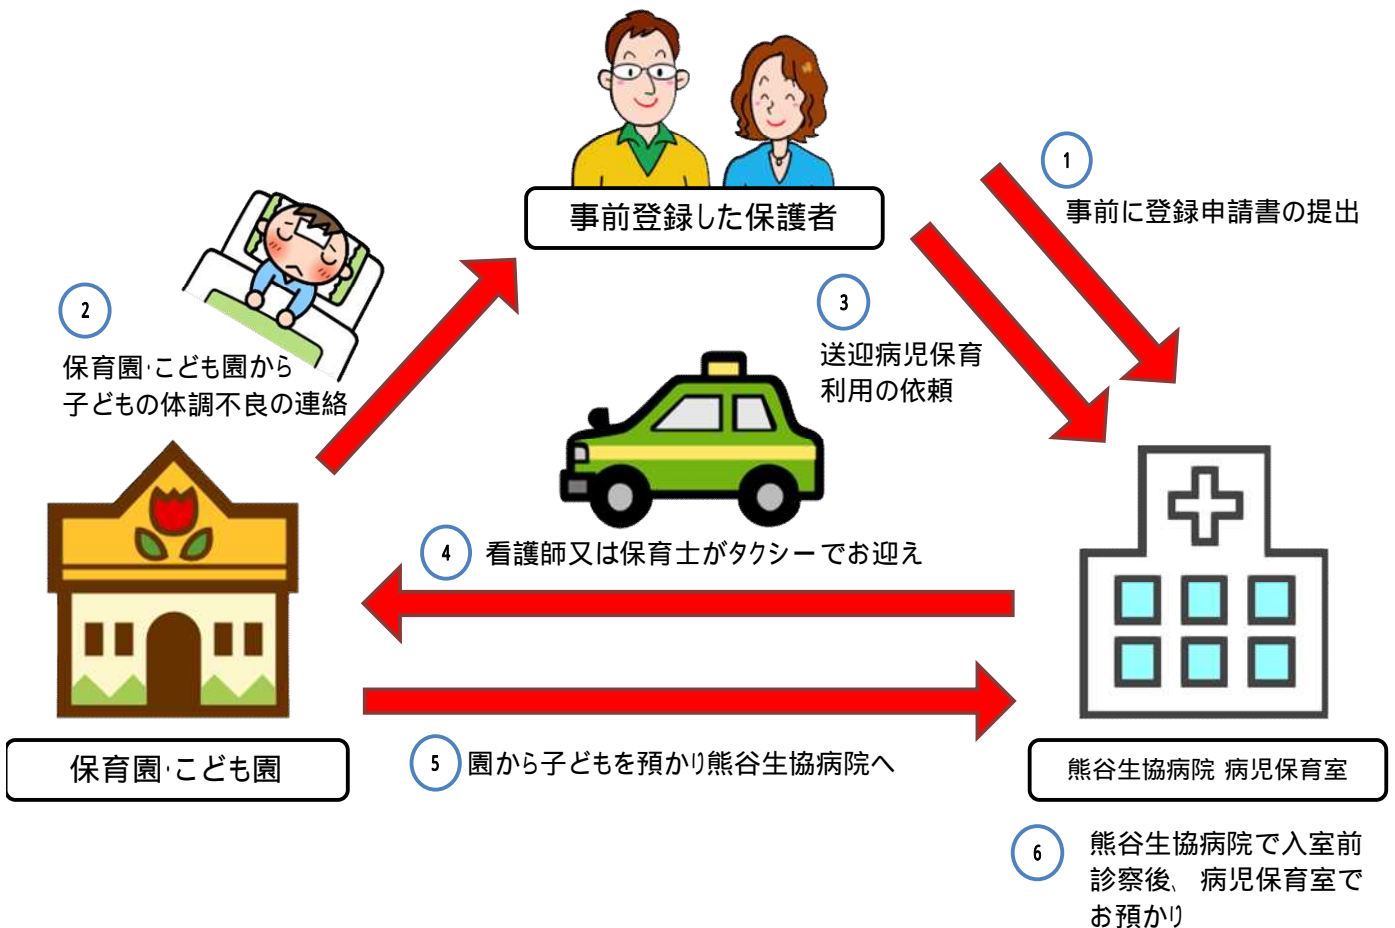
事前登録した保護者

1
事前に登録申請書の提出

2
保育園·こども園から子どもの体調不良の連絡

3
送迎病児保育利用の依頼

4
看護師又は保育士がタクシーでお迎え

5
園から子どもを預かり熊谷生協病院へ

保育園·こども園

熊谷生協病院 病児保育室

6
熊谷生協病院で入室前診察後、病児保育室でお預かり